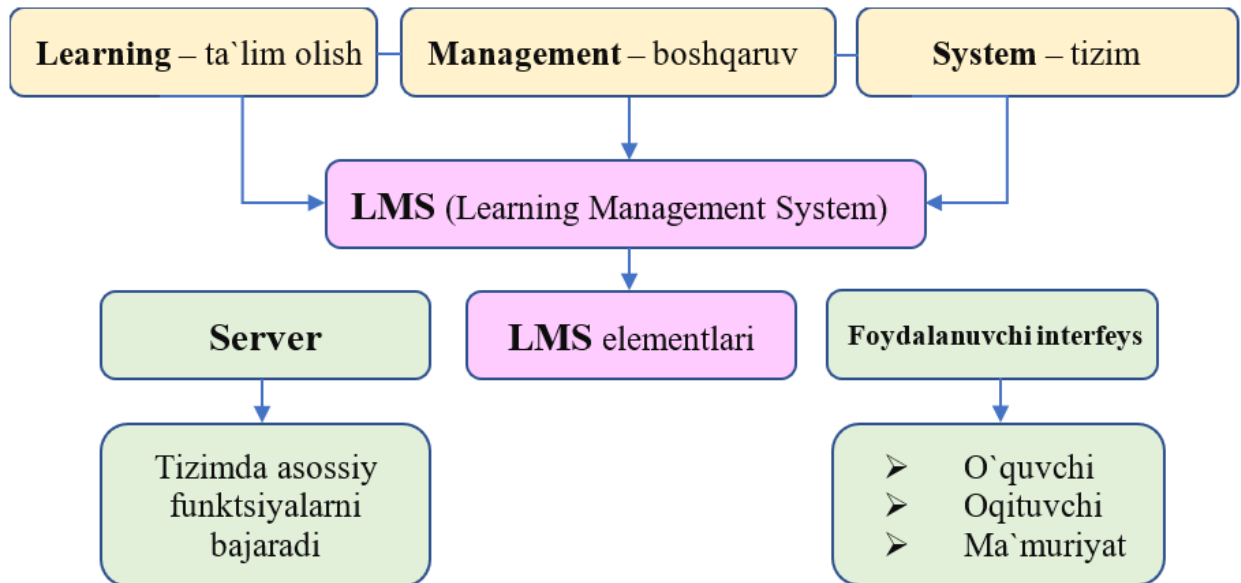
**Learning** – ta`lim olish

**Management** – boshqaruv

**System** – tizim

**LMS** (Learning Management System)

**Server**

**LMS** elementlari

**Foydalanuvchi interfeys**

Tizimda asossiy funktsiyalarni bajaradi

- O`quvchi
- Oqituvchi
- Ma`muriyat